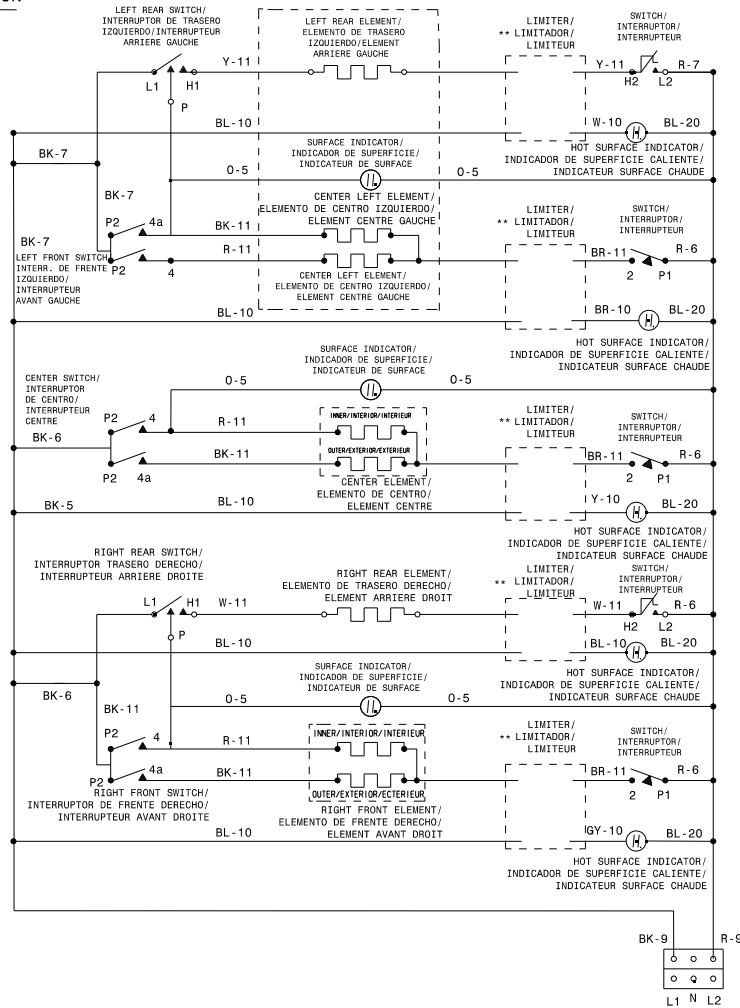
LEFT REAR SWITCH/ INTERRUPTOR DE TRASERO IZQUIERDO/INTERRUPTEUR ARRIERE GAUCHE

L1 H1 P

Y-11

LEFT REAR ELEMENT/ ELEMENTO DE TRASERO IZQUIERDO/ELEMENT ARRIERE GAUCHE

LIMITER/ ** LIMITADOR/ LIMITEUR

SWITCH/ INTERRUPTOR/ INTERRUPTEUR

Y-11 H2 L2 R-7

BL-10

W-10 BL-20

BK-7

SURFACE INDICATOR/ INDICADOR DE SUPERFICIE/ INDICATEUR DE SURFACE

HOT SURFACE INDICATOR/ INDICADOR DE SUPERFICIE CALIENTE/ INDICATEUR SURFACE CHAUDE

O-5 O-5

BK-7

CENTER LEFT ELEMENT/ ELEMENTO DE CENTRO IZQUIERDO/ ELEMENT CENTRE GAUCHE

P2 4a BK-11

LIMITER/ ** LIMITADOR/ LIMITEUR

SWITCH/ INTERRUPTOR/ INTERRUPTEUR

BK-7 R-11

LEFT FRONT SWITCH INTERR. DE FRENTE IZQUIERDO/ INTERRUPTEUR AVANT GAUCHE P2 4

BR-11 R-6 2 P1

CENTER LEFT ELEMENT/ ELEMENTO DE CENTRO IZQUIERDO/ ELEMENT CENTRE GAUCHE

BL-10 BR-10 BL-20

HOT SURFACE INDICATOR/ INDICADOR DE SUPERFICIE CALIENTE/ INDICATEUR SURFACE CHAUDE

SURFACE INDICATOR/ INDICADOR DE SUPERFICIE/ INDICATEUR DE SURFACE

CENTER SWITCH/ INTERRUPTOR DE CENTRO/ INTERRUPTEUR CENTRE

O-5 O-5

P2 4 R-11

INNER/INTERIOR/INTERIEUR

LIMITER/ ** LIMITADOR/ LIMITEUR

SWITCH/ INTERRUPTOR/ INTERRUPTEUR

BK-6

OUTER/EXTERIOR/EXTERIEUR

BK-11

BR-11 R-6

P2 4a

CENTER ELEMENT/ ELEMENTO DE CENTRO/ ELEMENT CENTRE

2 P1

BK-5 BL-10 Y-10 BL-20

HOT SURFACE INDICATOR/ INDICADOR DE SUPERFICIE CALIENTE/ INDICATEUR SURFACE CHAUDE

RIGHT REAR SWITCH/ INTERRUPTOR TRASERO DERECHO/ INTERRUPTEUR ARRIERE DROITE

RIGHT REAR ELEMENT/ ELEMENTO DE TRASERO DERECHO/ ELEMENT ARRIERE DROIT

LIMITER/ ** LIMITADOR/ LIMITEUR

SWITCH/ INTERRUPTOR/ INTERRUPTEUR

L1 H1 W-11 P

W-11 H2 L2 R-6

BL-10 BL-10 BL-20

HOT SURFACE INDICATOR/ INDICADOR DE SUPERFICIE CALIENTE/ INDICATEUR SURFACE CHAUDE

BK-6

SURFACE INDICATOR/ INDICADOR DE SUPERFICIE/ INDICATEUR DE SURFACE

O-5 O-5

BK-11

P2 4 R-11

INNER/INTERIOR/INTERIEUR

LIMITER/ ** LIMITADOR/ LIMITEUR

SWITCH/ INTERRUPTOR/ INTERRUPTEUR

P2 4a BK-11

BR-11 R-6 2 P1

RIGHT FRONT SWITCH/ INTERRUPTOR DE FRENTE DERECHO/ INTERRUPTEUR AVANT DROITE

OUTER/EXTERIOR/ECTERIEUR

RIGHT FRONT ELEMENT/ ELEMENTO DE FRENTE DERECHO/ ELEMENT AVANT DROIT

BL-10 GY-10 BL-20

HOT SURFACE INDICATOR/ INDICADOR DE SUPERFICIE CALIENTE/ INDICATEUR SURFACE CHAUDE

BK-9 R-9

L1 N L2